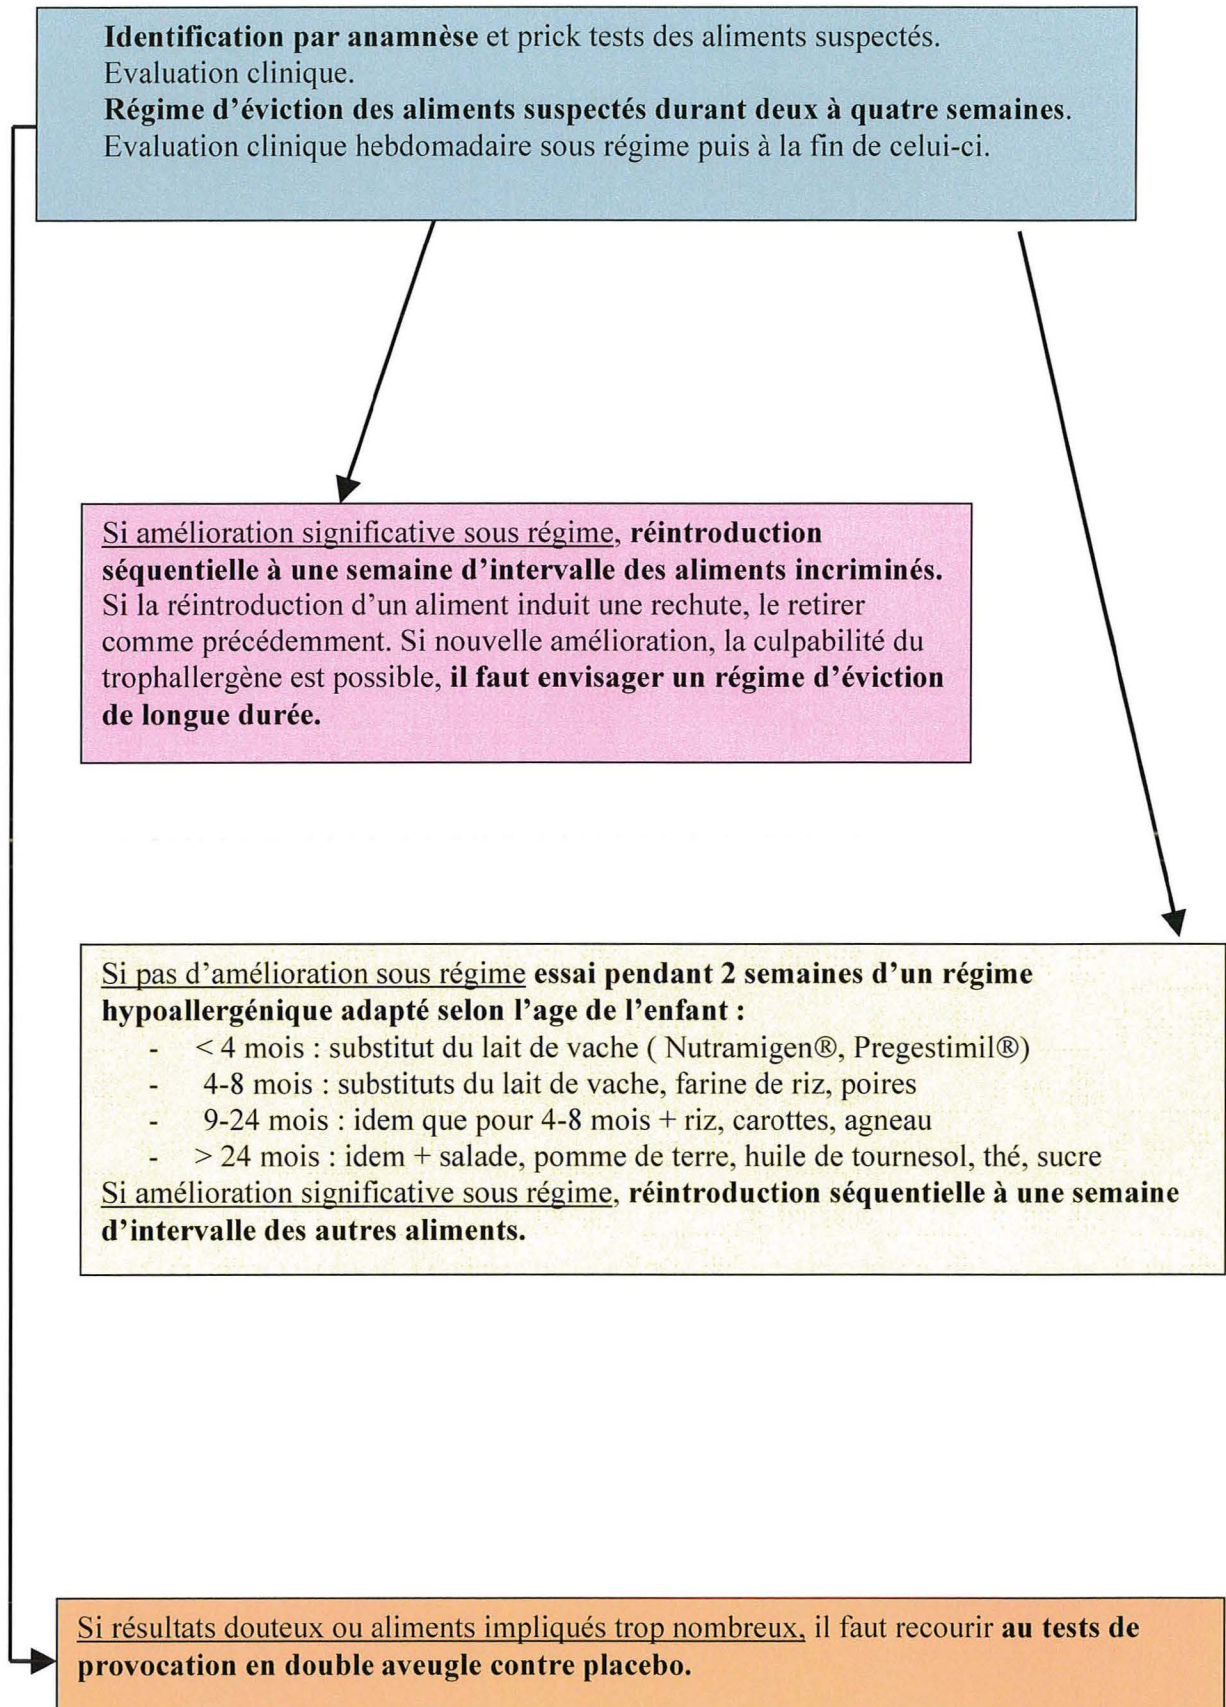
**Identification par anamnèse** et prick tests des aliments suspectés.
Evaluation clinique.
**Régime d'éviction des aliments suspectés durant deux à quatre semaines**.
Evaluation clinique hebdomadaire sous régime puis à la fin de celui-ci.

Si amélioration significative sous régime, **réintroduction séquentielle à une semaine d'intervalle des aliments incriminés.** Si la réintroduction d'un aliment induit une rechute, le retirer comme précédemment. Si nouvelle amélioration, la culpabilité du trophallergène est possible, **il faut envisager un régime d'éviction de longue durée.**

Si pas d'amélioration sous régime **essai pendant 2 semaines d'un régime hypoallergénique adapté selon l'age de l'enfant :**
- < 4 mois : substitut du lait de vache ( Nutramigen®, Pregestimil®)
- 4-8 mois : substituts du lait de vache, farine de riz, poires
- 9-24 mois : idem que pour 4-8 mois + riz, carottes, agneau
- > 24 mois : idem + salade, pomme de terre, huile de tournesol, thé, sucre

Si amélioration significative sous régime, **réintroduction séquentielle à une semaine d'intervalle des autres aliments.**

Si résultats douteux ou aliments impliqués trop nombreux, il faut recourir **au tests de provocation en double aveugle contre placebo.**